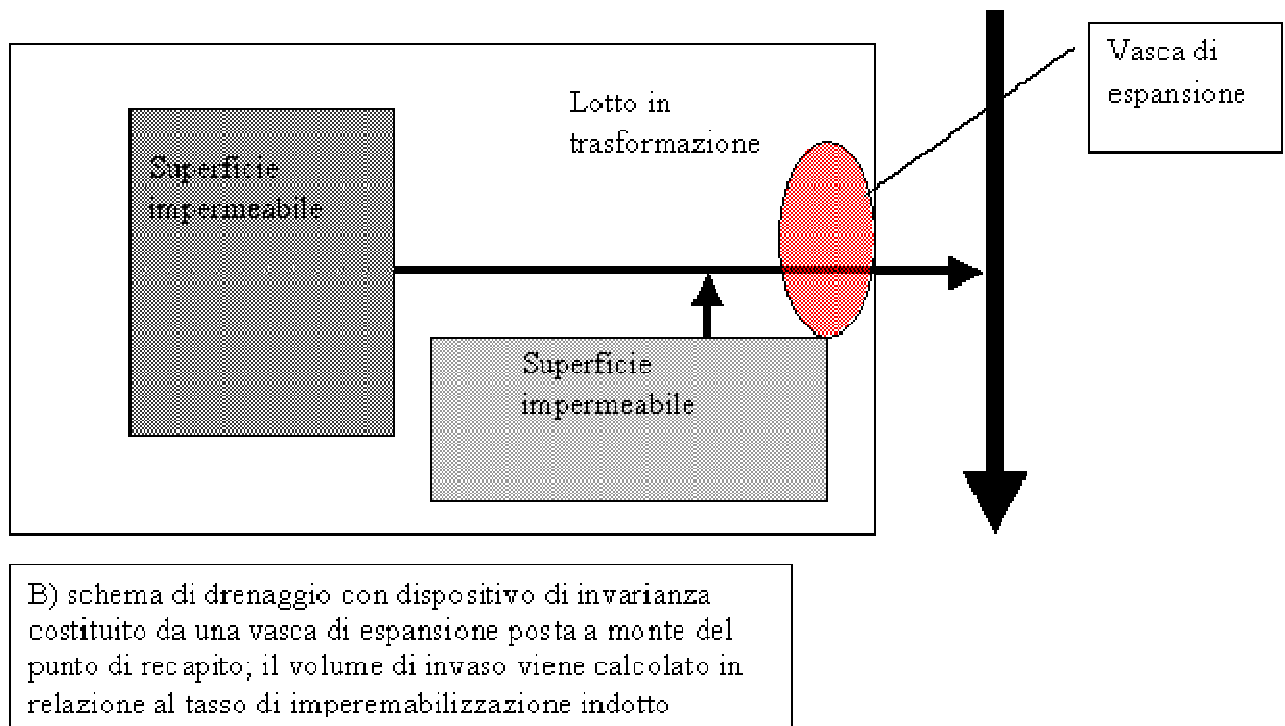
Vasca di espansione

Lotto in trasformazione

Superficie impermeabile

Superficie impermeabile

B) schema di drenaggio con dispositivo di invarianza costituito da una vasca di espansione posta a monte del punto di recapito; il volume di invaso viene calcolato in relazione al tasso di imperemabilizzazione indotto